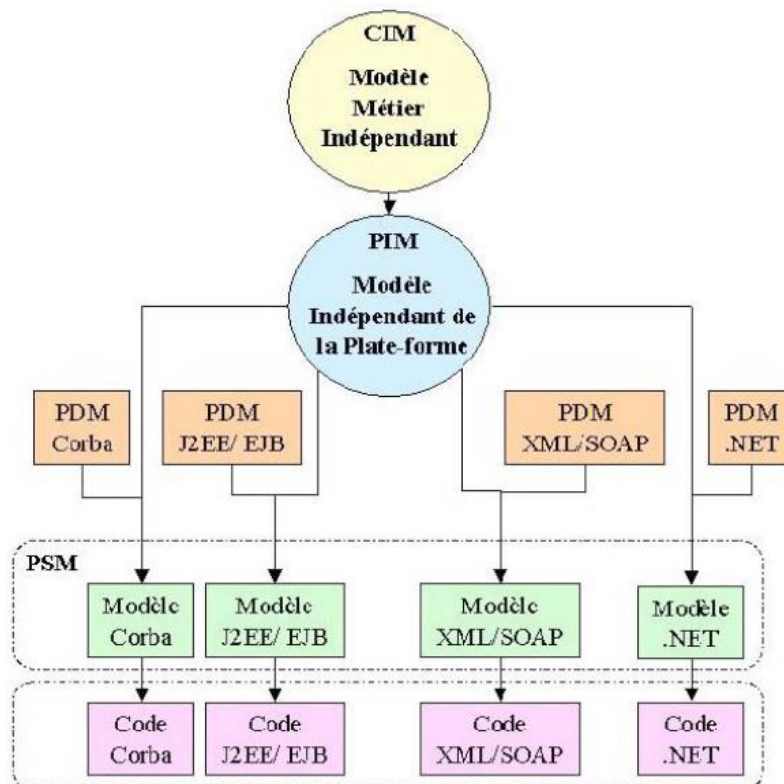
CIM

Modèle Métier Indépendant

PIM

Modèle Indépendant de la Plate-forme

PDM Corba

PDM J2EE/ EJB

PDM XML/SOAP

PDM .NET

PSM

Modèle Corba

Modèle J2EE/ EJB

Modèle XML/SOAP

Modèle .NET

Code Corba

Code J2EE/ EJB

Code XML/SOAP

Code .NET